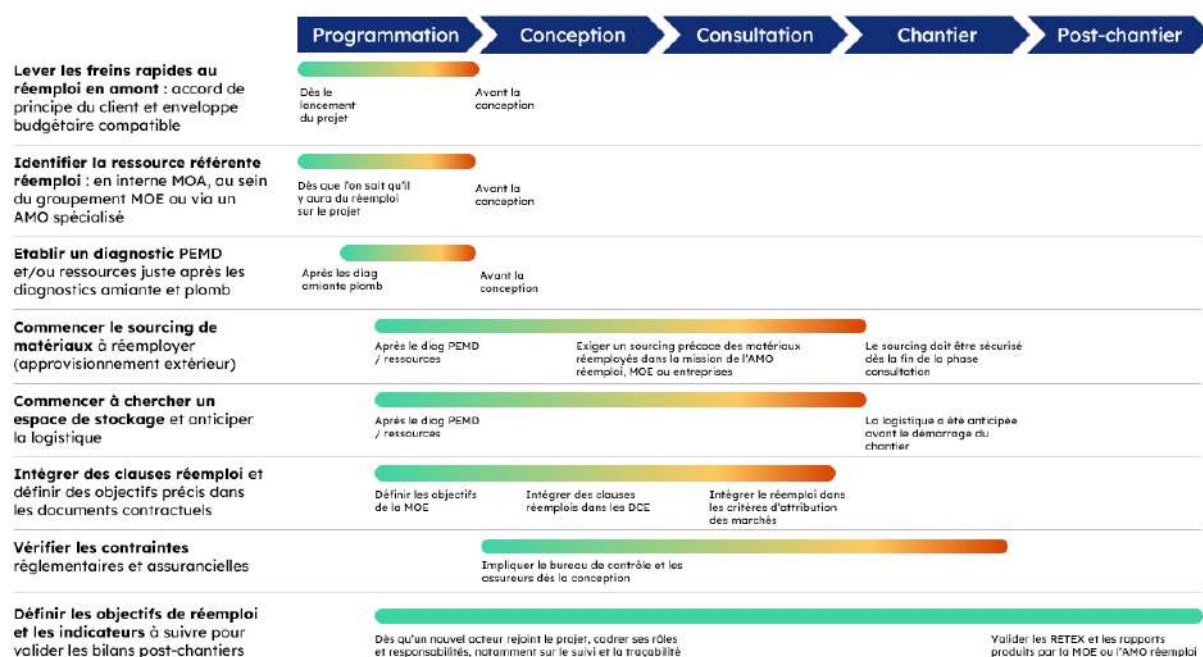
Programmation | Conception | Consultation | Chantier | Post-chantier

**Lever les freins rapides au réemploi en amont** : accord de principe du client et enveloppe budgétaire compatible

Dès le lancement du projet

Avant la conception

**Identifier la ressource référente réemploi** : en interne MOA, au sein du groupement MOE ou via un AMO spécialisé

Dès que l'on sait qu'il y aura du réemploi sur le projet

Avant la conception

**Etablir un diagnostic** PEMD et/ou ressources juste après les diagnostics amiante et plomb

Après les diag amiante plomb

Avant la conception

**Commencer le sourcing de matériaux** à réemployer (approvisionnement extérieur)

Après le diag PEMD / ressources

Exiger un sourcing précoce des matériaux réemployés dans la mission de l'AMO réemploi, MOE ou entreprises

Le sourcing doit être sécurisé dès la fin de la phase consultation

**Commencer à chercher un espace de stockage** et anticiper la logistique

Après le diag PEMD / ressources

La logistique a été anticipée avant le démarrage du chantier

**Intégrer des clauses réemploi** et définir des objectifs précis dans les documents contractuels

Définir les objectifs de la MOE

Intégrer des clauses réemplois dans les DCE

Intégrer le réemploi dans les critères d'attribution des marchés

**Vérifier les contraintes** réglementaires et assurancielles

Impliquer le bureau de contrôle et les assureurs dès la conception

**Définir les objectifs de réemploi et les indicateurs** à suivre pour valider les bilans post-chantiers

Dès qu'un nouvel acteur rejoint le projet, cadrer ses rôles et responsabilités, notamment sur le suivi et la traçabilité

Valider les RETEX et les rapports produits par la MOE ou l'AMO réemploi